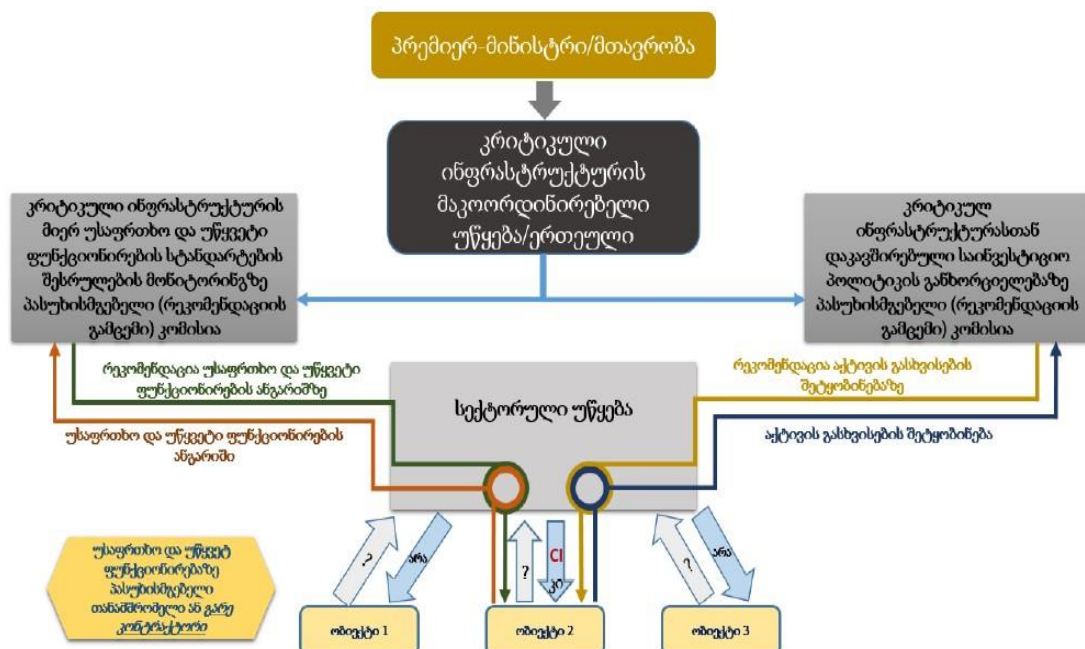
პრემიერ-მინისტრი/მთავრობა

კრიტიკული ინფრასტრუქტურის მაკოორდინირებელი უწყება/ერთეული

კრიტიკული ინფრასტრუქტურის მიერ უსაფრთხო და უწყვეტი ფუნქციონირების სტანდარტების შესრულების მონიტორინგზე პასუხისმგებელი (რეკომენდაციის გამცემი) კომისია

კრიტიკულ ინფრასტრუქტურასთან დაკავშირებული საინვესტიციო პოლიტიკის განხორციელებაზე პასუხისმგებელი (რეკომენდაციის გამცემი) კომისია

რეკომენდაცია უსაფრთხო და უწყვეტი ფუნქციონირების ანგარიშზე

უსაფრთხო და უწყვეტი ფუნქციონირების ანგარიში

სექტორული უწყება

რეკომენდაცია აქტივის გასხვისების შეთყობინებაზე

აქტივის გასხვისების შეტყობინება

უსაფრთხო და უწყვეტ ფუნქციონირებაზე პასუხისმგებელი თანამშრომელი ან გარე კონტრაქტორი

?

არა

?

CI

კი

?

არა

ობიექტი 1

ობიექტი 2

ობიექტი 3